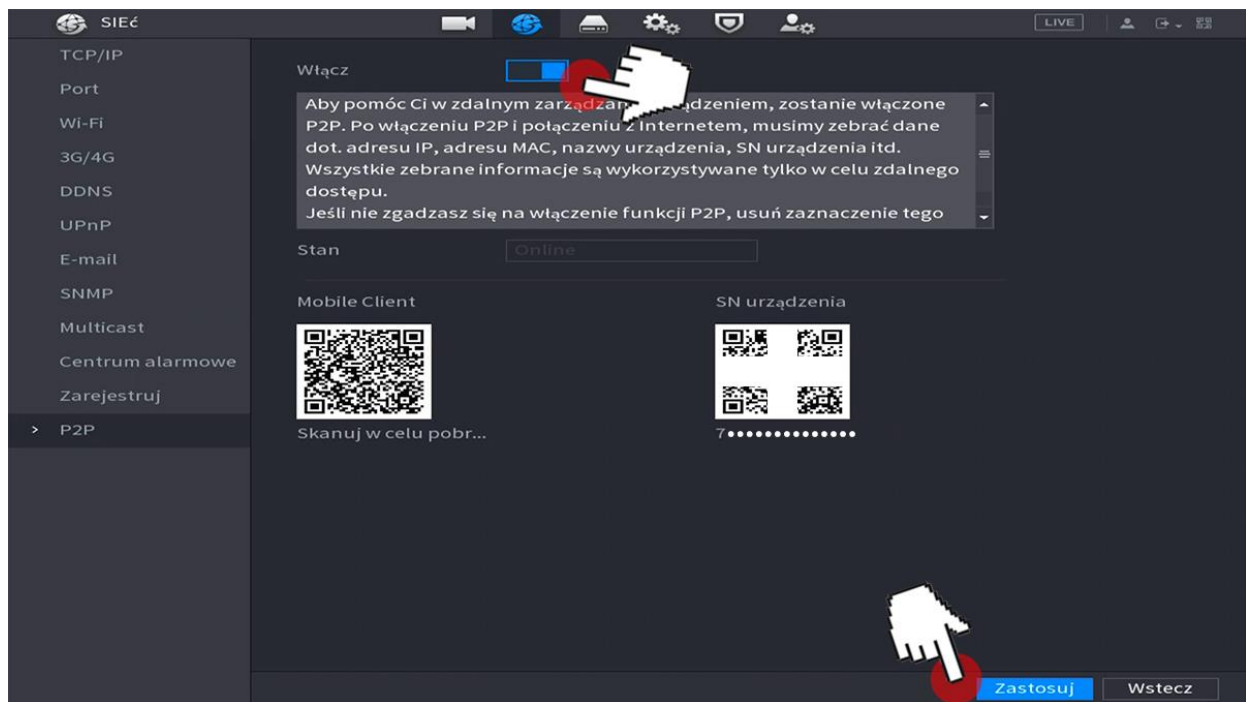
SIEĆ

LIVE

TCP/IP
Port
Wi-Fi
3G/4G
DDNS
UPnP
E-mail
SNMP
Multicast
Centrum alarmowe
Zarejestruj
> P2P

Włącz

Aby pomóc Ci w zdalnym zarządzan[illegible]dzeniem, zostanie włączone P2P. Po włączeniu P2P i połączeniu z Internetem, musimy zebrać dane dot. adresu IP, adresu MAC, nazwy urządzenia, SN urządzenia itd. Wszystkie zebrane informacje są wykorzystywane tylko w celu zdalnego dostępu.
Jeśli nie zgadzasz się na włączenie funkcji P2P, usuń zaznaczenie tego

Stan Online

Mobile Client
Skanuj w celu pobr...

SN urządzenia
7••••••••••••••

Zastosuj Wstecz